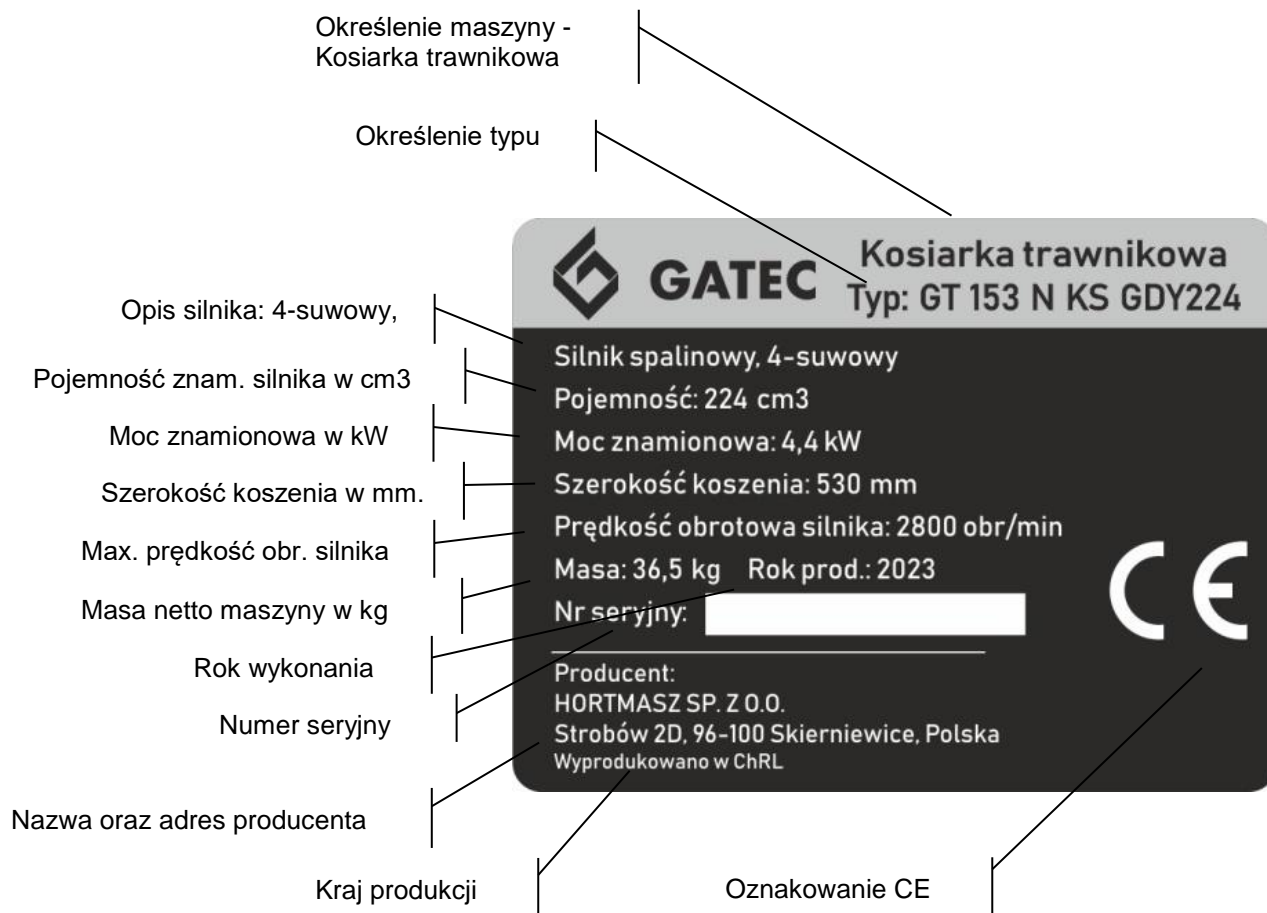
Określenie maszyny - Kosiarka trawnikowa

Określenie typu

GATEC

Kosiarka trawnikowa
Typ: GT 153 N KS GDY224

Opis silnika: 4-suwowy,

Pojemność znam. silnika w cm3

Moc znamionowa w kW

Szerokość koszenia w mm.

Max. prędkość obr. silnika

Masa netto maszyny w kg

Rok wykonania

Numer seryjny

Nazwa oraz adres producenta

Silnik spalinowy, 4-suwowy
Pojemność: 224 cm3
Moc znamionowa: 4,4 kW
Szerokość koszenia: 530 mm
Prędkość obrotowa silnika: 2800 obr/min
Masa: 36,5 kg Rok prod.: 2023
Nr seryjny:

Producent:
HORTMASZ SP. Z O.O.
Strobów 2D, 96-100 Skierniewice, Polska
Wyprodukowano w ChRL

CE

Kraj produkcji

Oznakowanie CE